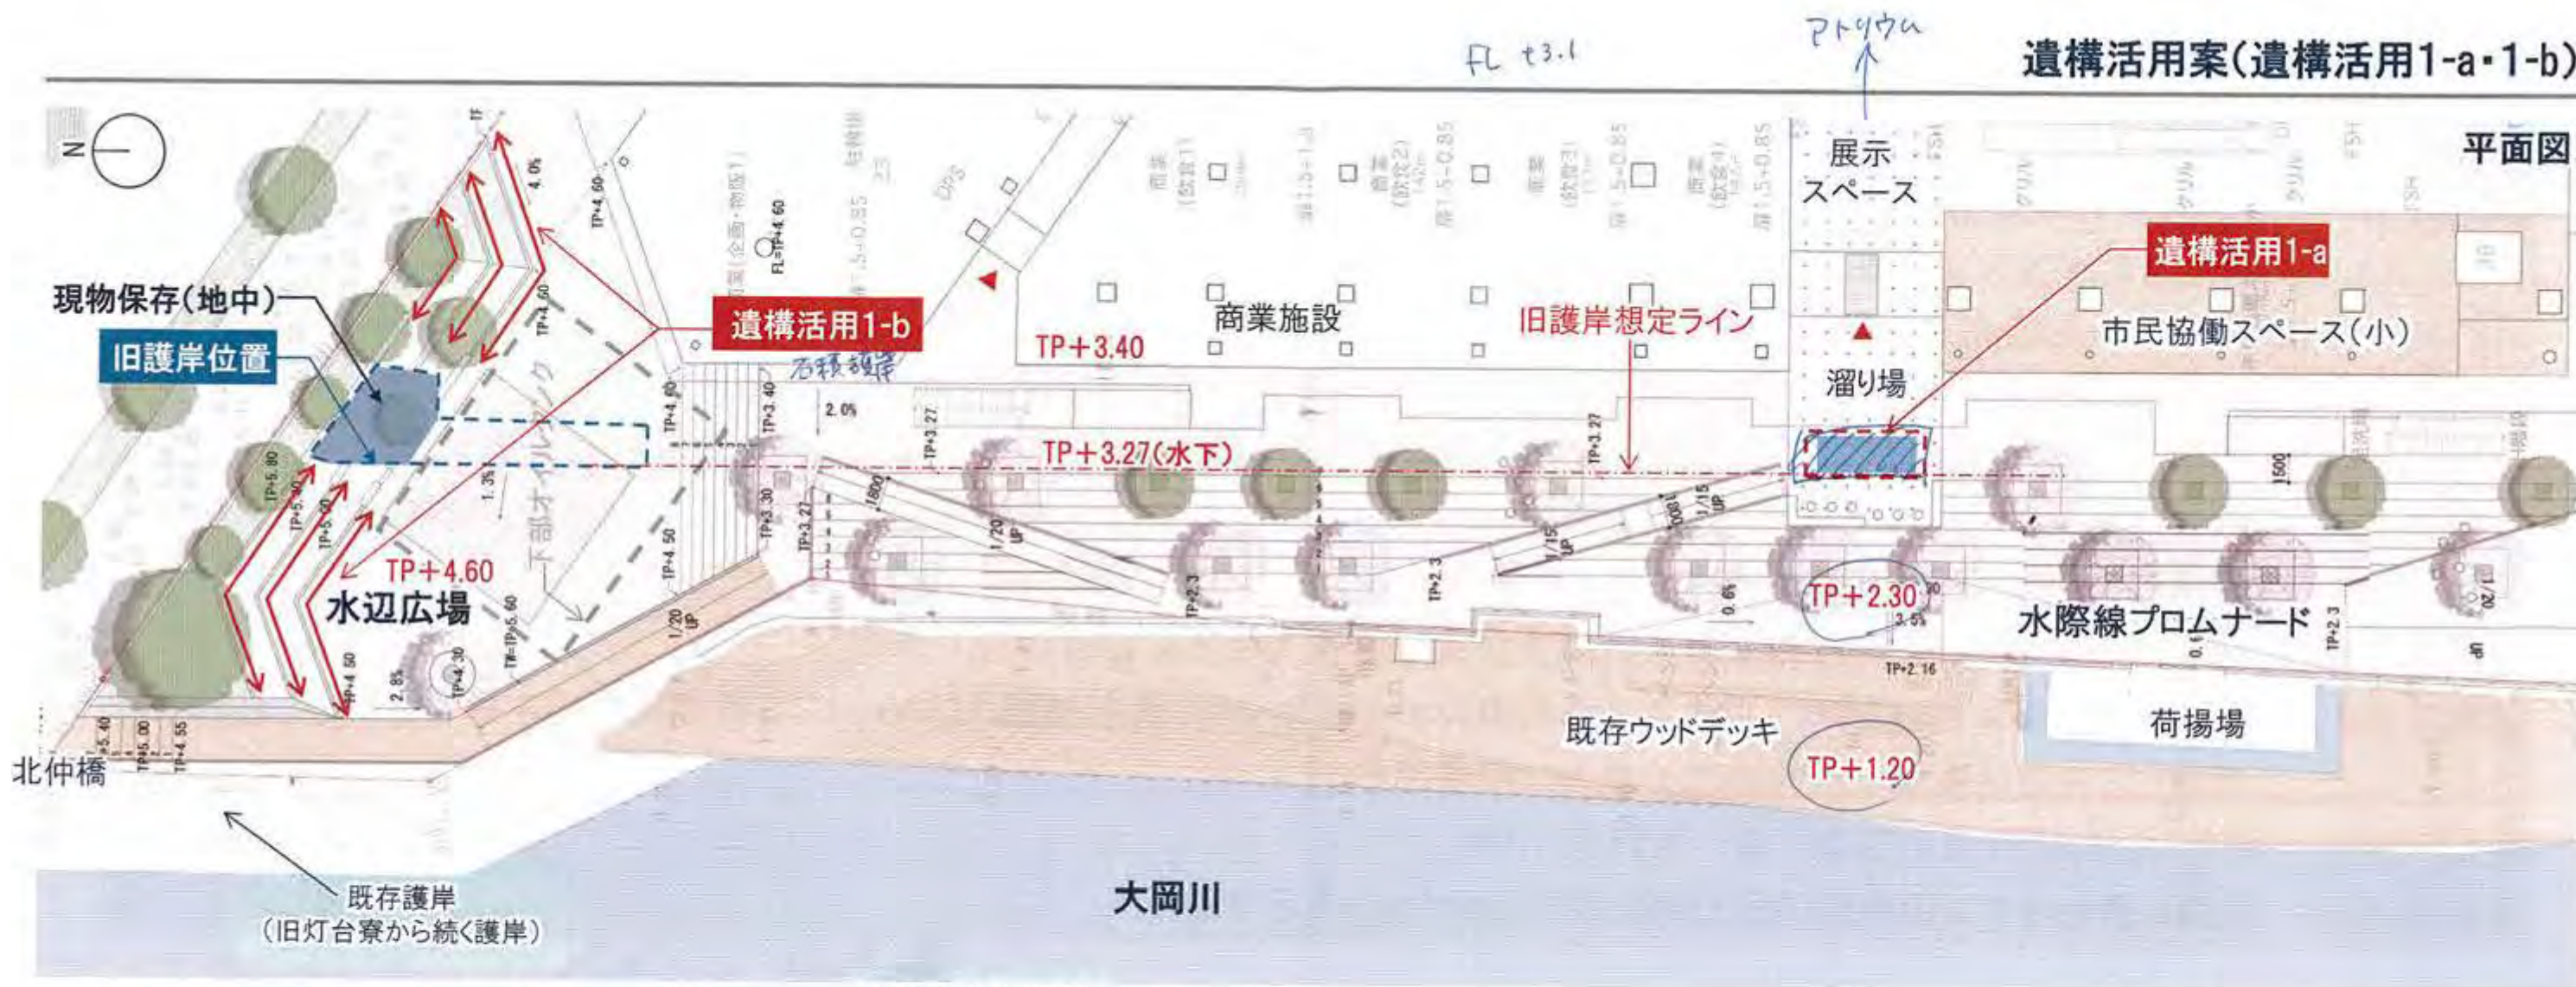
遺構活用案(遺構活用1-a・1-b)

平面図

FL +3.1

アトリウム

N

現物保存(地中)

旧護岸位置

遺構活用1-b

石積護岸

遺構活用1-a

展示スペース

商業施設

TP+3.40

旧護岸想定ライン

市民協働スペース(小)

溜り場

TP+3.27(水下)

TP+4.60

水辺広場

下部オイルタンク

TP+2.30

水際線プロムナード

既存ウッドデッキ

TP+1.20

荷揚場

北仲橋

既存護岸
(旧灯台寮から続く護岸)

大岡川

2.0%

4.0%

1/20 UP

1/15 UP

TP+2.16